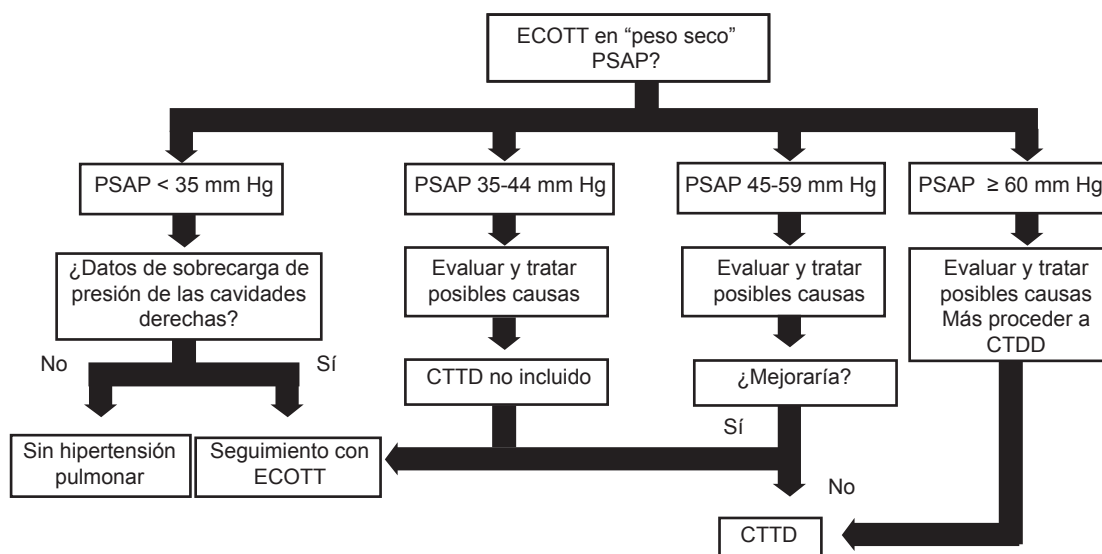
ECOTT en "peso seco" PSAP?

PSAP < 35 mm Hg

PSAP 35-44 mm Hg

PSAP 45-59 mm Hg

PSAP ≥ 60 mm Hg

¿Datos de sobrecarga de presión de las cavidades derechas?

Evaluar y tratar posibles causas

Evaluar y tratar posibles causas

Evaluar y tratar posibles causas Más proceder a CTDD

No

Sí

CTTD no incluido

¿Mejoraría?

Sí

Sin hipertensión pulmonar

Seguimiento con ECOTT

No

CTTD